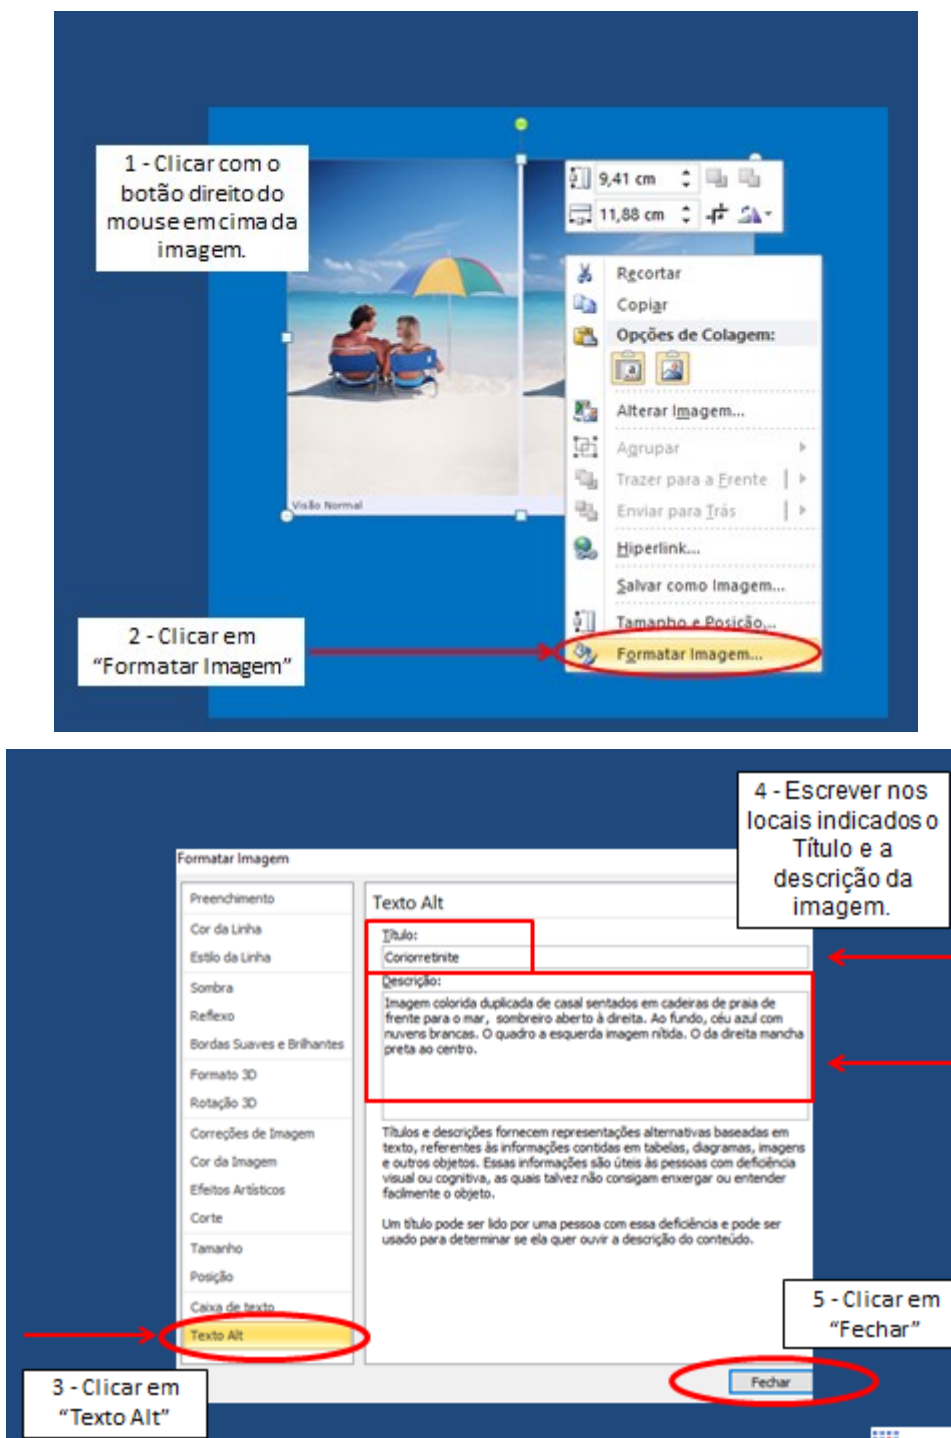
1 - Clicar com o botão direito do mouse em cima da imagem.

9,41 cm

11,88 cm

Visão Normal

Recortar

Copiar

Opções de Colagem:

Alterar Imagem...

Agrupar

Trazer para a Frente

Enviar para Trás

Hiperlink...

Salvar como Imagem...

Tamanho e Posição...

Formatar Imagem...

2 - Clicar em "Formatar Imagem"

4 - Escrever nos locais indicados o Título e a descrição da imagem.

Formatar Imagem

Preenchimento

Cor da Linha

Estilo da Linha

Sombra

Reflexo

Bordas Suaves e Brilhantes

Formato 3D

Rotação 3D

Correções de Imagem

Cor da Imagem

Efeitos Artísticos

Corte

Tamanho

Posição

Caixa de texto

Texto Alt

Texto Alt

Título:

Coriorretinite

Descrição:

Imagem colorida duplicada de casal sentados em cadeiras de praia de frente para o mar, sombreiro aberto à direita. Ao fundo, céu azul com nuvens brancas. O quadro a esquerda imagem nítida. O da direita mancha preta ao centro.

Títulos e descrições fornecem representações alternativas baseadas em texto, referentes às informações contidas em tabelas, diagramas, imagens e outros objetos. Essas informações são úteis às pessoas com deficiência visual ou cognitiva, as quais talvez não consigam enxergar ou entender facilmente o objeto.

Um título pode ser lido por uma pessoa com essa deficiência e pode ser usado para determinar se ela quer ouvir a descrição do conteúdo.

5 - Clicar em "Fechar"

Fechar

3 - Clicar em "Texto Alt"